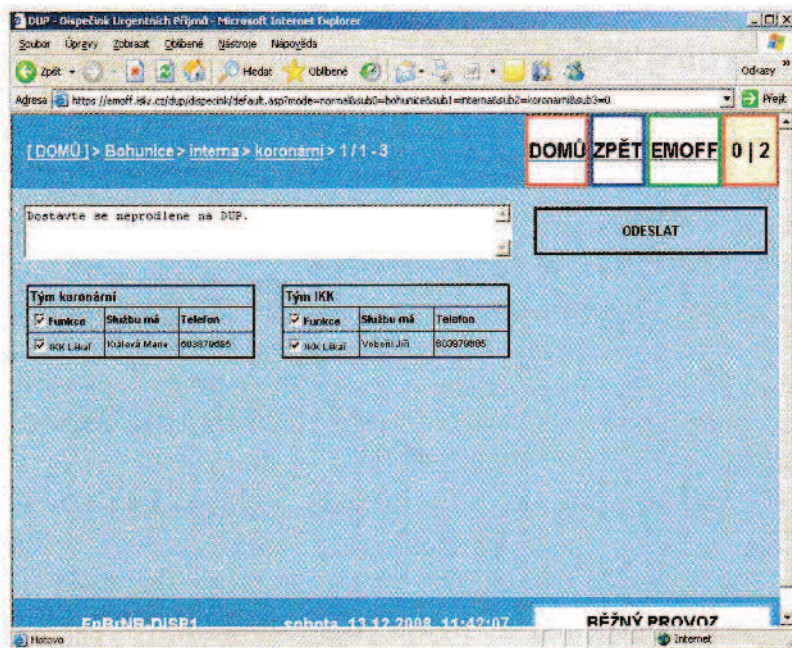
DUP - Dispečink Urgentních Příjmů - Microsoft Internet Explorer

Soubor Úpravy Zobrazit Oblíbené Nástroje Nápověda

Zpět Hledat Oblíbené Odkazy

Adresa https://emoff.isv.cz/dup/dispecink/default.asp?mode=normal&sub0=bohunice&sub1=interna&sub2=koronarni&sub3=0 Přejít

[ DOMŮ ] > Bohunice > interna > koronární > 1 / 1 - 3

DOMŮ ZPĚT EMOFF 0 | 2

Dostavte se neprodlene na DUP.

ODESLAT

| Tým koronární | | |
|---|---|---|
| Funkce | Službu má | Telefon |
| IKK Lékař | Kulová Marie | 603979885 |

| Tým IKK | | |
|---|---|---|
| Funkce | Službu má | Telefon |
| IKK Lékař | Veberi Jiří | 603979885 |

FnBrNB-DISP1 sobota 13.12.2008 11:42:07 BĚŽNÝ PROVOZ

Hotovo Internet